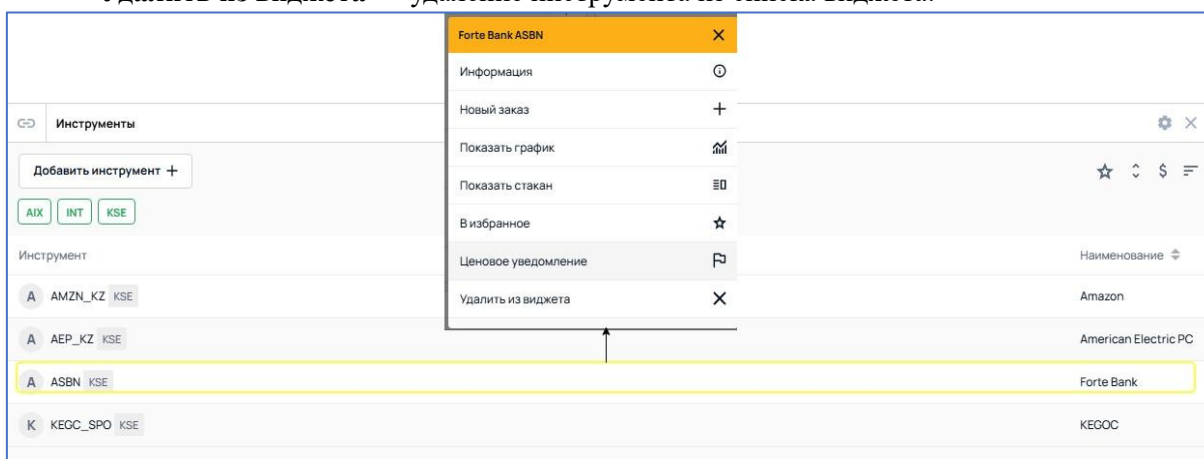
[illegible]

Forte Bank ASBN

Информация

Новый заказ

Показать график

Показать стакан

В избранное

Ценовое уведомление

Удалить из виджета

Инструменты

Добавить инструмент +

AIX INT KSE

Инструмент

Наименование

A AMZN_KZ KSE

Amazon

A AEP_KZ KSE

American Electric PC

A ASBN KSE

Forte Bank

K KEGC_SPO KSE

KEGOC